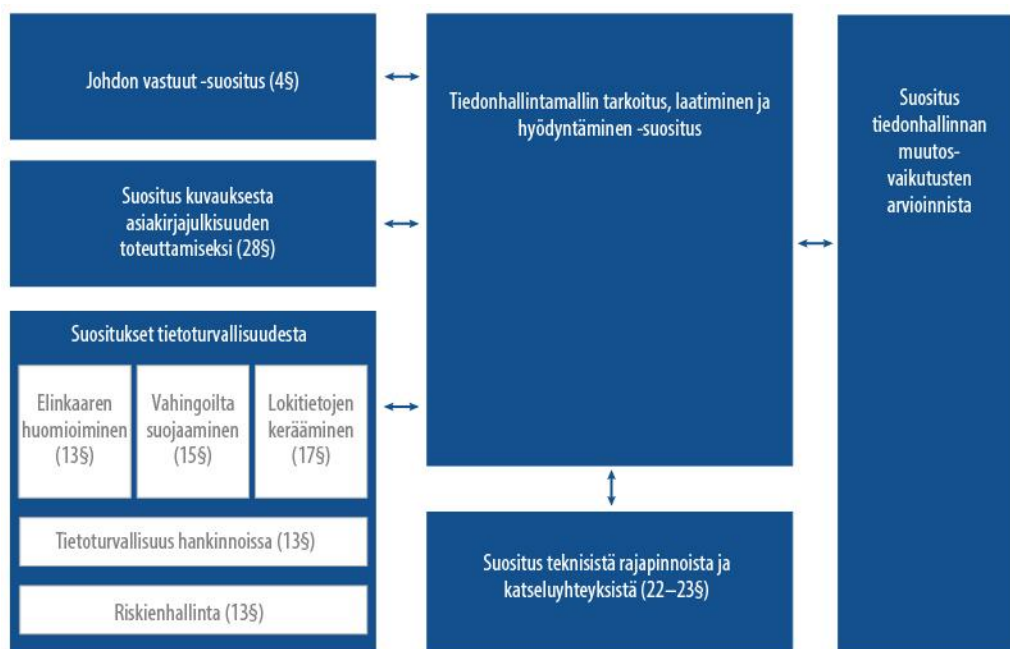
Johdon vastuut -suositus (4§)

Suositus kuvauksesta asiakirjajulkisuuden toteuttamiseksi (28§)

Suositukset tietoturvallisuudesta

Elinkaaren huomioiminen (13§)

Vahingoilta suojaaminen (15§)

Lokitietojen kerääminen (17§)

Tietoturvallisuus hankinnoissa (13§)

Riskienhallinta (13§)

Tiedonhallintamallin tarkoitus, laatiminen ja hyödyntäminen -suositus

Suositus teknisistä rajapinnoista ja katseluyhteyksistä (22–23§)

Suositus tiedonhallinnan muutos-vaikutusten arvioinnista